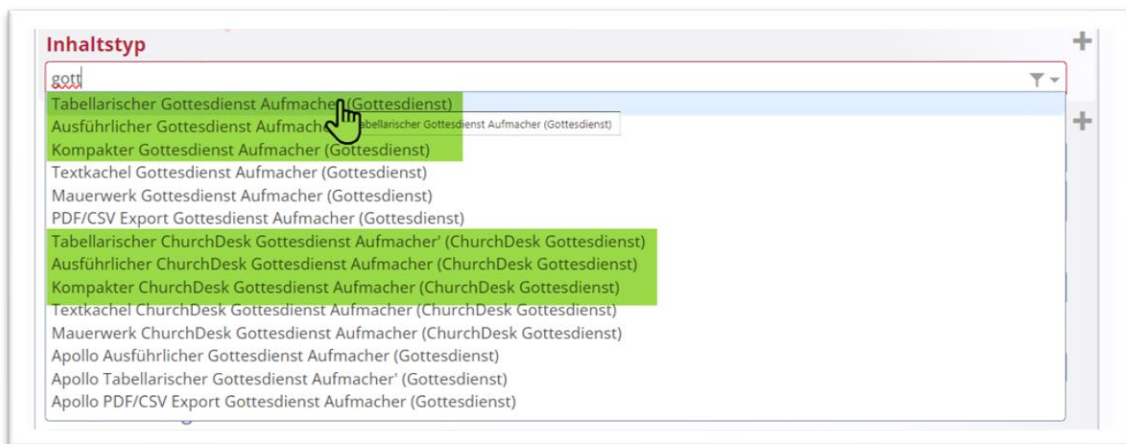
Inhaltstyp

gott

Tabellarischer Gottesdienst Aufmacher (Gottesdienst)
Ausführlicher Gottesdienst Aufmacher
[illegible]abellarischer Gottesdienst Aufmacher (Gottesdienst)
Kompakter Gottesdienst Aufmacher (Gottesdienst)
Textkachel Gottesdienst Aufmacher (Gottesdienst)
Mauerwerk Gottesdienst Aufmacher (Gottesdienst)
PDF/CSV Export Gottesdienst Aufmacher (Gottesdienst)
Tabellarischer ChurchDesk Gottesdienst Aufmacher' (ChurchDesk Gottesdienst)
Ausführlicher ChurchDesk Gottesdienst Aufmacher (ChurchDesk Gottesdienst)
Kompakter ChurchDesk Gottesdienst Aufmacher (ChurchDesk Gottesdienst)
Textkachel ChurchDesk Gottesdienst Aufmacher (ChurchDesk Gottesdienst)
Mauerwerk ChurchDesk Gottesdienst Aufmacher (ChurchDesk Gottesdienst)
Apollo Ausführlicher Gottesdienst Aufmacher (Gottesdienst)
Apollo Tabellarischer Gottesdienst Aufmacher' (Gottesdienst)
Apollo PDF/CSV Export Gottesdienst Aufmacher (Gottesdienst)